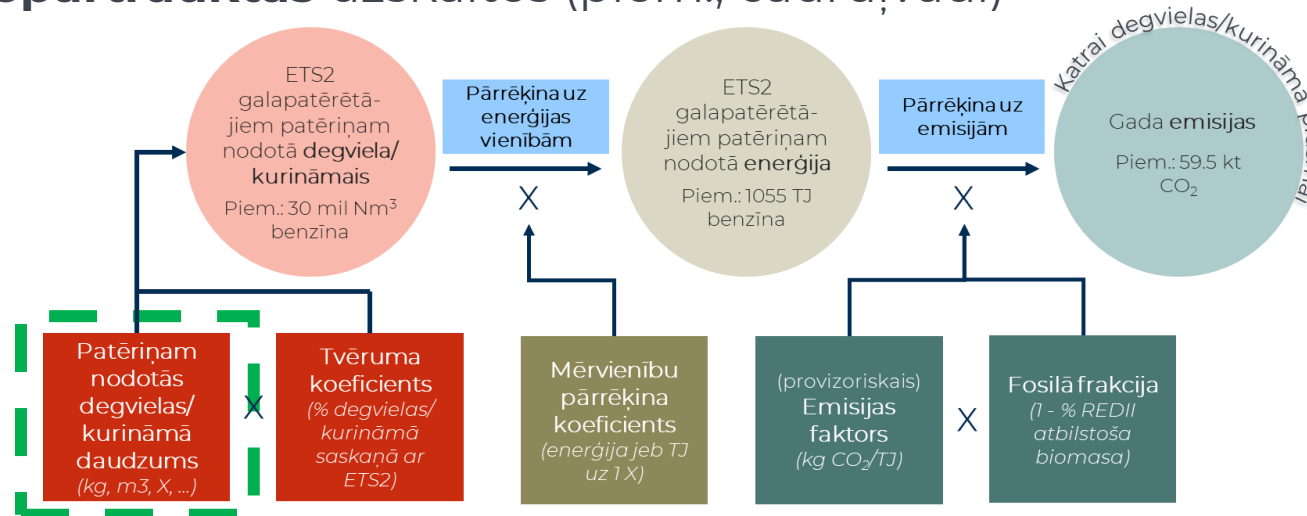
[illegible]

ETS2 galapatērētājiem patēriņam nodotā degviela/ kurināmais
Piem.: 30 mil Nm$^3$ benzīna

Pārrēķina uz enerģijas vienībām

X

ETS2 galapatērētājiem patēriņam nodotā enerģija
Piem.: 1055 TJ benzīna

Pārrēķina uz emisijām

X

Katrai degvielas/kurināmā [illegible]

Gada emisijas
Piem.: 59.5 kt $CO_2$

Patēriņam nodotās degvielas/ kurināmā daudzums
(kg, m3, X, ...)

X

Tvēruma koeficients
(% degvielas/ kurināmā saskaņā ar ETS2)

Mērvienību pārrēķina koeficients
(enerģija jeb TJ uz 1 X)

(provizoriskais) Emisijas faktors
(kg $CO_2$/TJ)

X

Fosilā frakcija
(1 - % REDII atbilstoša biomasa)